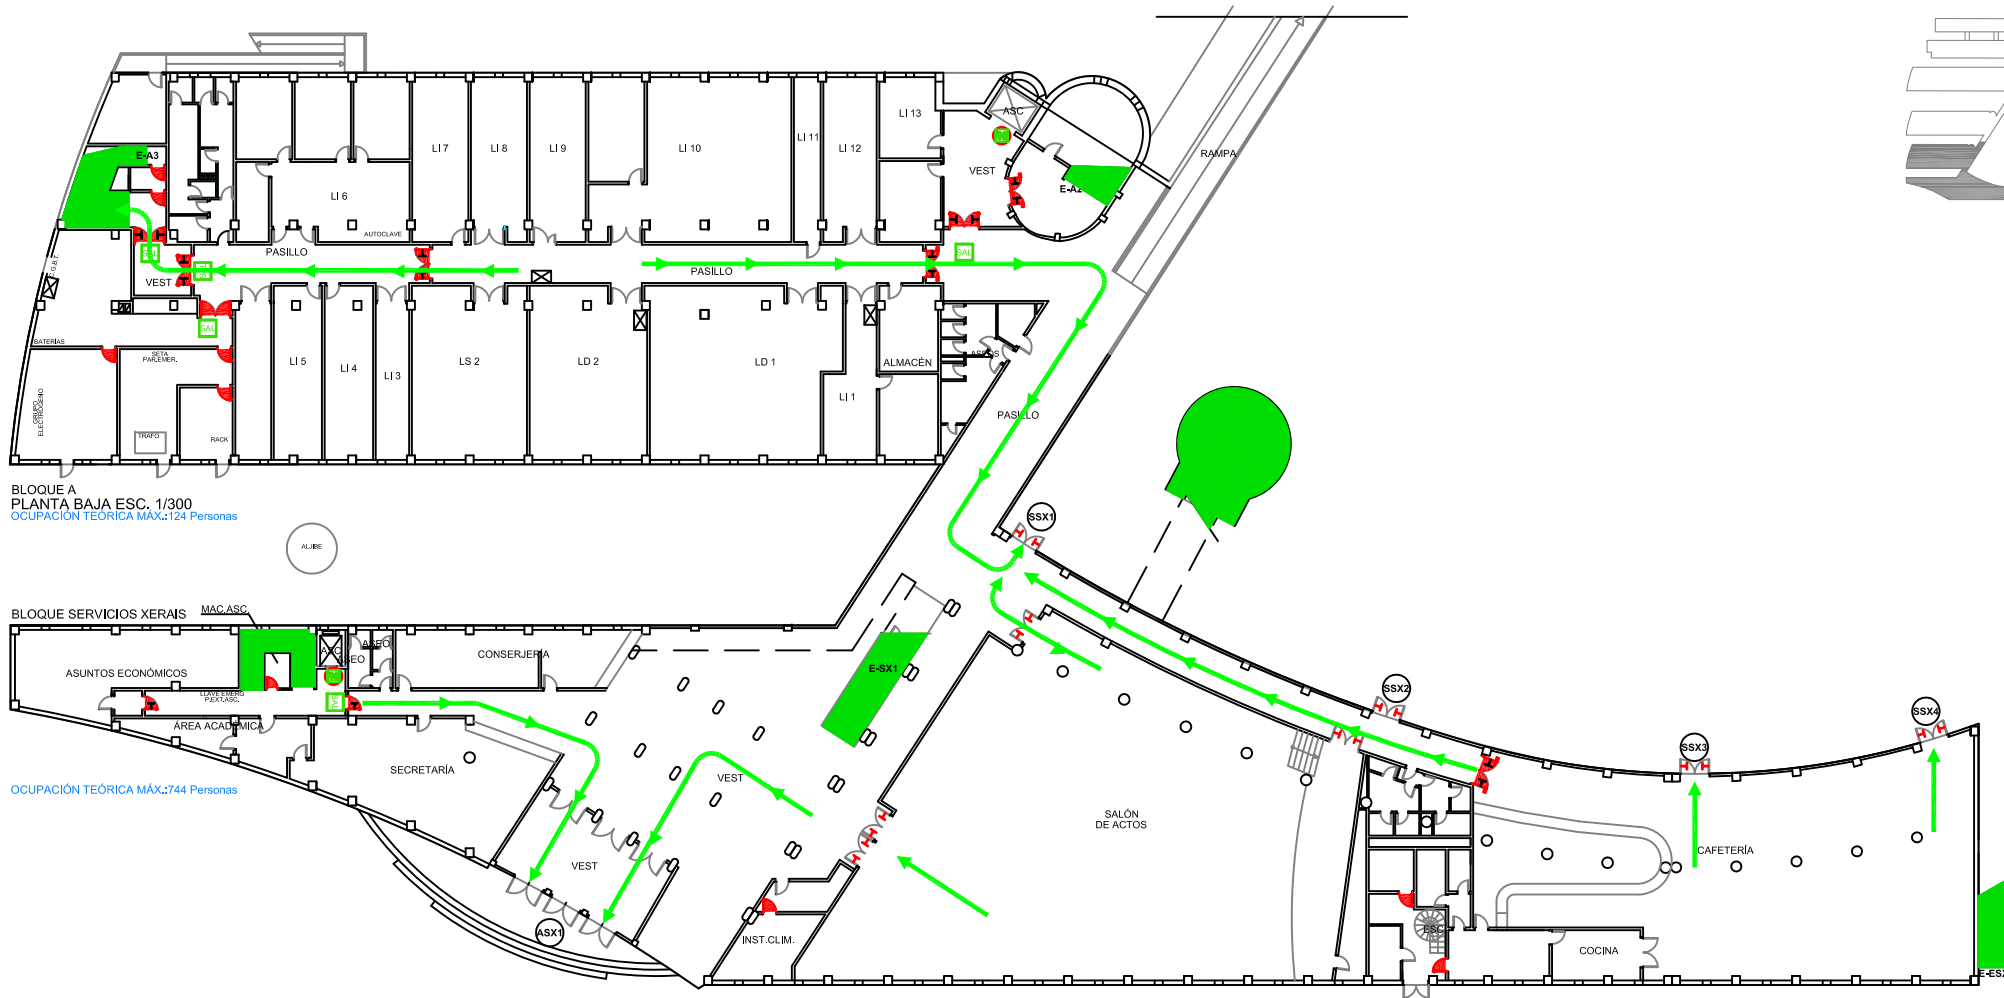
E-A3
LI 6
AUTOCLAVE
LI 7
LI 8
LI 9
LI 10
LI 11
LI 12
LI 13
ASC
VEST
E-A2
RAMPA
PASILLO
PASILLO
SAL
SAL
SAL
VEST
C.G.B.T.
BATERÍAS
SETA PAR.EMER.
GRUPO ELECTRÓGENO
TRAFO
RACK
LI 5
LI 4
LI 3
LS 2
LD 2
LD 1
LI 1
ALMACÉN
ASEOS
PASILLO
BLOQUE A
PLANTA BAJA ESC. 1/300
OCUPACIÓN TEÓRICA MÁX.:124 Personas
ALJIBE
SSX1
BLOQUE SERVICIOS XERAIS
MAC.ASC.
ASUNTOS ECONÓMICOS
ASC
ASEO
ASEO
CONSERJERÍA
E-SX1
LLAVE EMERG P.EXT.ASC.
ÁREA ACADÉMICA
SAL
SECRETARÍA
OCUPACIÓN TEÓRICA MÁX.:744 Personas
VEST
VEST
ASX1
INST.CLIM.
SALÓN DE ACTOS
SSX2
SSX3
SSX4
CAFETERÍA
ESC
COCINA
E-ESX